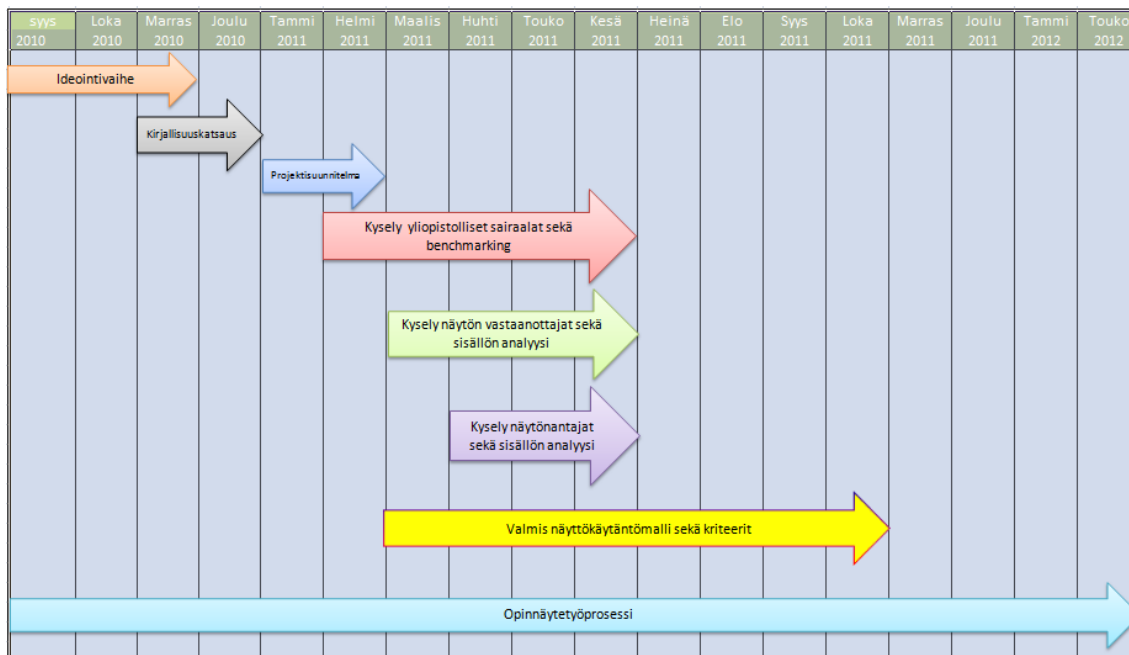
| syys 2010 | Loka 2010 | Marras 2010 | Joulu 2010 | Tammi 2011 | Helmi 2011 | Maalis 2011 | Huhti 2011 | Touko 2011 | Kesä 2011 | Heinä 2011 | Elo 2011 | Syys 2011 | Loka 2011 | Marras 2011 | Joulu 2011 | Tammi 2012 | Touko 2012 |
|---|---|---|---|---|---|---|---|---|---|---|---|---|---|---|---|---|---|

Ideointivaihe

Kirjallisuuskatsaus

Projektisuunnitelma

Kysely yliopistolliset sairaalat sekä benchmarking

Kysely näytön vastaanottajat sekä sisällön analyysi

Kysely näytönantajat sekä sisällön analyysi

Valmis näyttökäytäntömalli sekä kriteerit

Opinnäytetyöprosessi